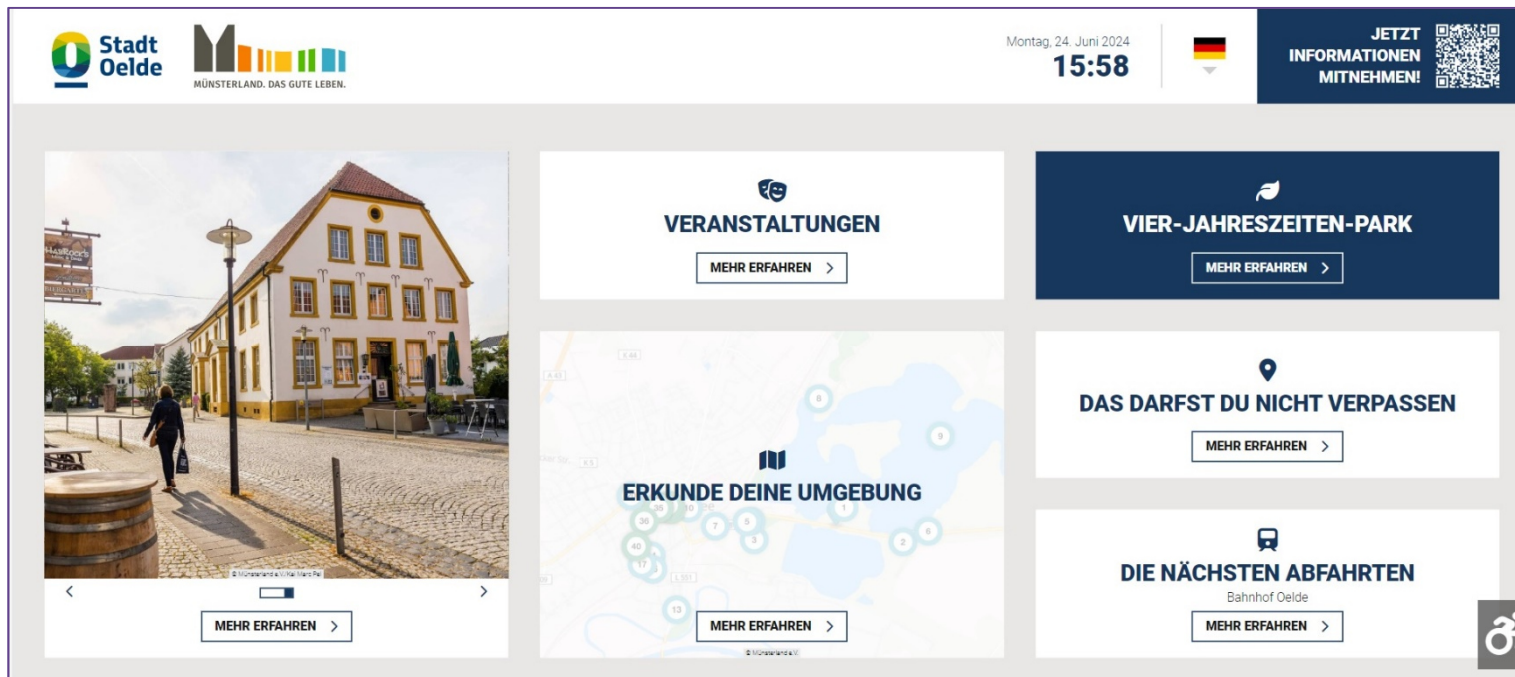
Stadt Oelde

MÜNSTERLAND. DAS GUTE LEBEN.

Montag, 24. Juni 2024
15:58

JETZT INFORMATIONEN MITNEHMEN!

© Münsterland e.V./Kai Marc Pel

MEHR ERFAHREN

VERANSTALTUNGEN

MEHR ERFAHREN

ERKUNDE DEINE UMGEBUNG

MEHR ERFAHREN

© Münsterland e.V.

VIER-JAHRESZEITEN-PARK

MEHR ERFAHREN

DAS DARFST DU NICHT VERPASSEN

MEHR ERFAHREN

DIE NÄCHSTEN ABFAHRTEN

Bahnhof Oelde

MEHR ERFAHREN